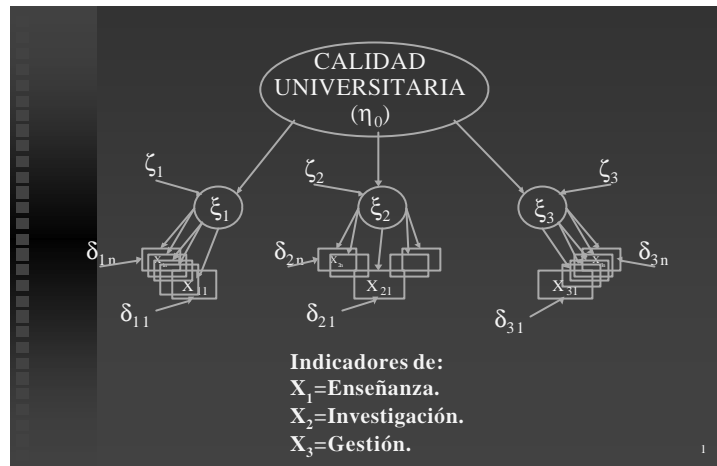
CALIDAD UNIVERSITARIA
$(\eta_0)$

$\zeta_1$

$\zeta_2$

$\zeta_3$

$\xi_1$

$\xi_2$

$\xi_3$

$\delta_{1n}$

$\delta_{2n}$

$\delta_{3n}$

$X_{11}$

$X_{21}$

$X_{31}$

$\delta_{11}$

$\delta_{21}$

$\delta_{31}$

Indicadores de:
$X_1$=Enseñanza.
$X_2$=Investigación.
$X_3$=Gestión.

1